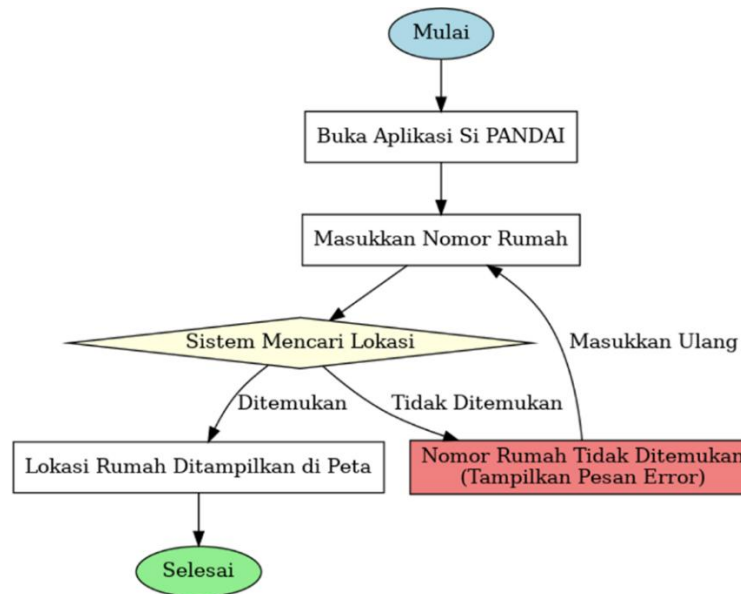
Mulai

Buka Aplikasi Si PANDAI

Masukkan Nomor Rumah

Sistem Mencari Lokasi

Masukkan Ulang

Ditemukan

Tidak Ditemukan

Lokasi Rumah Ditampilkan di Peta

Nomor Rumah Tidak Ditemukan
(Tampilkan Pesan Error)

Selesai